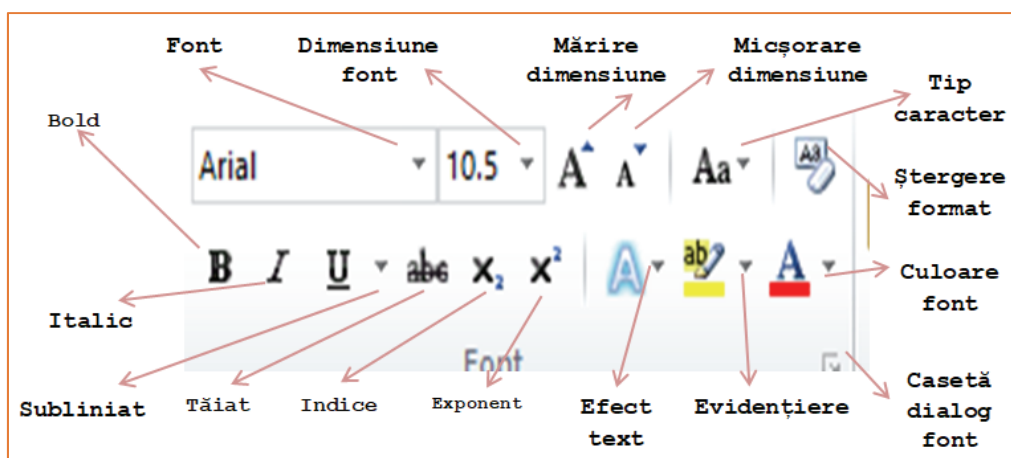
Font

Dimensiune font

Mărire dimensiune

Micșorare dimensiune

Tip caracter

Bold

Arial

10.5

A

A

Aa

Ștergere format

B I U abc $X_2$ $X^2$

A

ab

A

Culoare font

Italic

Font

Subliniat

Tăiat

Indice

Exponent

Efect text

Evidențiere

Casetă dialog font